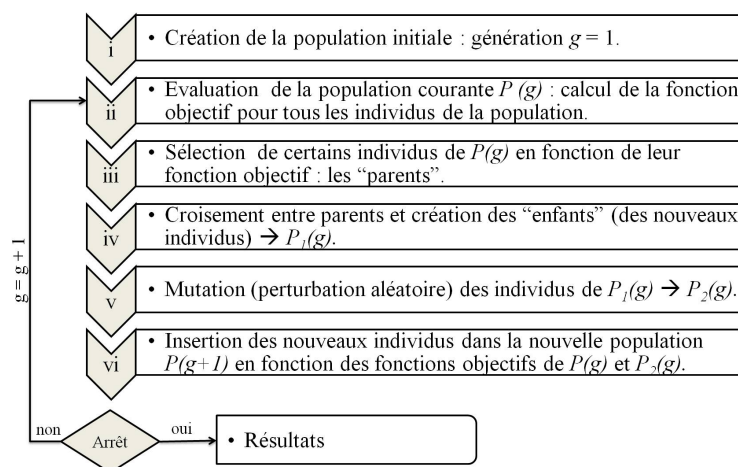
i
• Création de la population initiale : génération $g = 1$.

ii
• Evaluation de la population courante $P(g)$ : calcul de la fonction objectif pour tous les individus de la population.

iii
• Sélection de certains individus de $P(g)$ en fonction de leur fonction objectif : les "parents".

iv
• Croisement entre parents et création des "enfants" (des nouveaux individus) → $P_1(g)$.

v
• Mutation (perturbation aléatoire) des individus de $P_1(g)$ → $P_2(g)$.

vi
• Insertion des nouveaux individus dans la nouvelle population $P(g+1)$ en fonction des fonctions objectifs de $P(g)$ et $P_2(g)$.

g = g + 1

non
Arrêt
oui
• Résultats